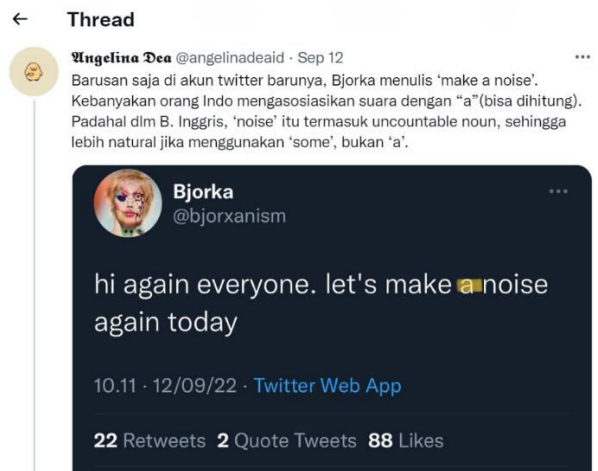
← Thread

𝔄𝔫𝔤𝔢𝔩𝔦𝔫𝔞 𝔇𝔢𝔞 @angelinadeaid · Sep 12

···

Barusan saja di akun twitter barunya, Bjorka menulis 'make a noise'. Kebanyakan orang Indo mengasosiasikan suara dengan "a"(bisa dihitung). Padahal dlm B. Inggris, 'noise' itu termasuk uncountable noun, sehingga lebih natural jika menggunakan 'some', bukan 'a'.

Bjorka
@bjorxanism

···

hi again everyone. let's make a noise again today

10.11 · 12/09/22 · Twitter Web App

22 Retweets 2 Quote Tweets 88 Likes